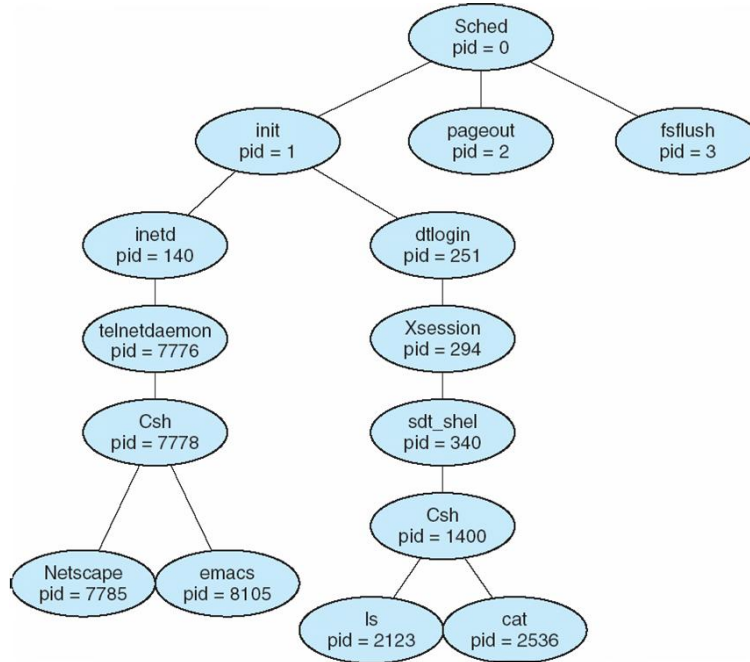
Sched
pid = 0

init
pid = 1

pageout
pid = 2

fsflush
pid = 3

inetd
pid = 140

dtlogin
pid = 251

telnetdaemon
pid = 7776

Xsession
pid = 294

Csh
pid = 7778

sdt_shel
pid = 340

Csh
pid = 1400

Netscape
pid = 7785

emacs
pid = 8105

ls
pid = 2123

cat
pid = 2536